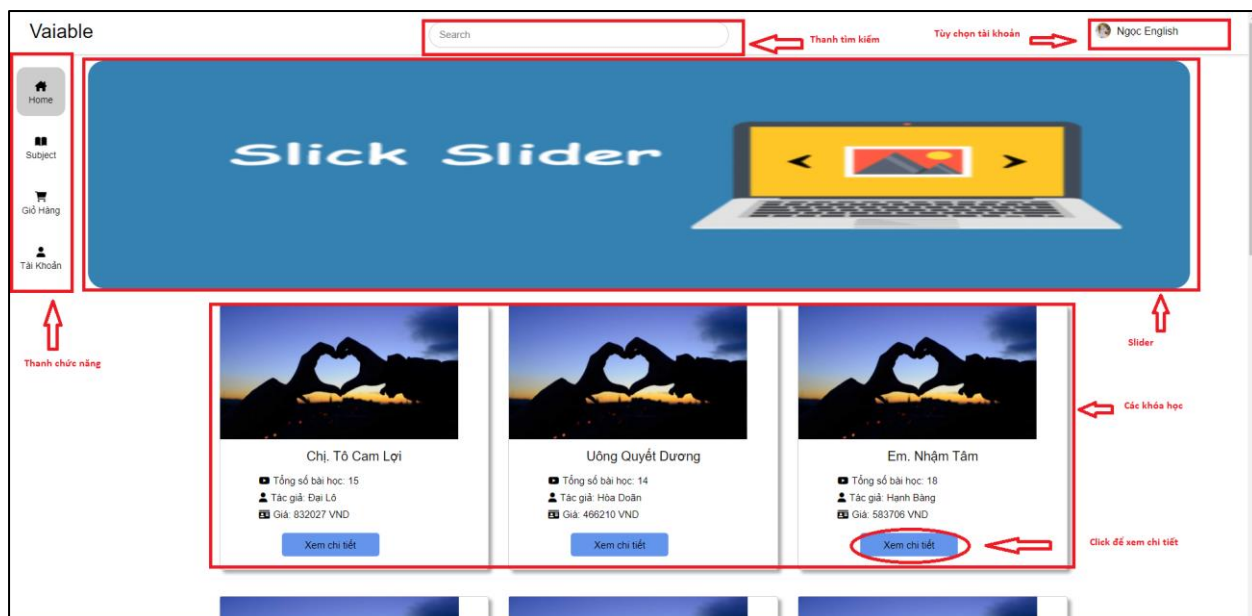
Vaiable

Search

Thanh tìm kiếm

Tùy chọn tài khoản

Ngoc English

Home

Subject

Giỏ Hàng

Tài Khoản

Thanh chức năng

Slick Slider

Slider

Các khóa học

Chị. Tô Cam Lợi

Tổng số bài học: 15

Tác giả: Đại Lô

Giá: 832027 VND

Xem chi tiết

Uông Quyết Dương

Tổng số bài học: 14

Tác giả: Hòa Doãn

Giá: 466210 VND

Xem chi tiết

Em. Nhậm Tâm

Tổng số bài học: 18

Tác giả: Hạnh Bàng

Giá: 583706 VND

Xem chi tiết

Click để xem chi tiết